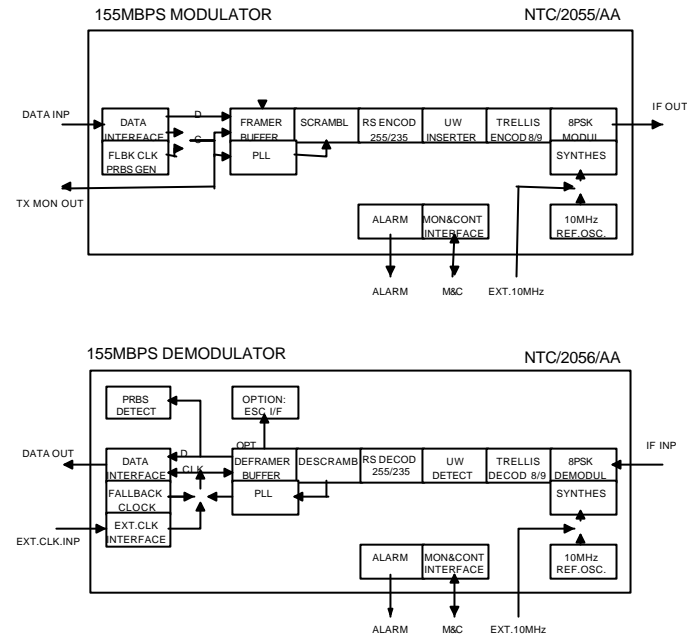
155MBPS MODULATOR

NTC/2055/AA

DATA INP

DATA INTERFACE

D

C

FLBK CLK PRBS GEN

FRAMER BUFFER

PLL

SCRAMBL

RS ENCOD 255/235

UW INSERTER

TRELLIS ENCOD 8/9

8PSK MODUL

SYNTHES

IF OUT

TX MON OUT

ALARM

MON&CONT INTERFACE

10MHz REF.OSC.

ALARM

M&C

EXT.10MHz

155MBPS DEMODULATOR

NTC/2056/AA

PRBS DETECT

OPTION: ESC I/F

OPT

DATA OUT

DATA INTERFACE

D

CLK

DEFRAMER BUFFER

DESCRAMB

RS DECOD 255/235

UW DETECT

TRELLIS DECOD 8/9

8PSK DEMODUL

IF INP

FALLBACK CLOCK

PLL

SYNTHES

EXT.CLK.INP

EXT.CLK INTERFACE

ALARM

MON&CONT INTERFACE

10MHz REF.OSC.

ALARM

M&C

EXT.10MHz